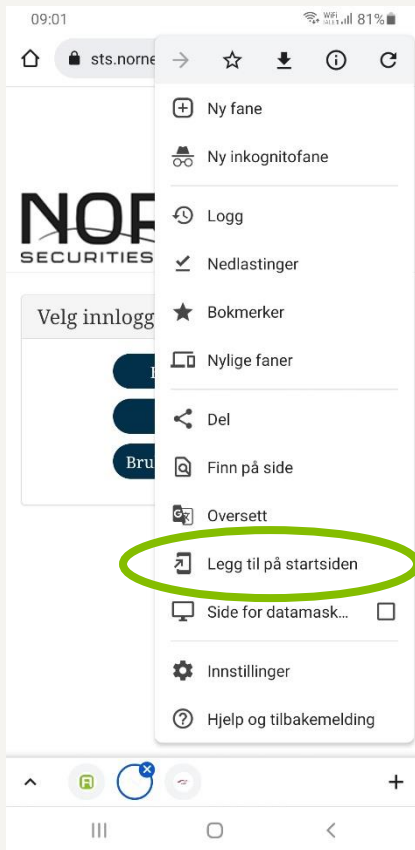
09:01
81%
sts.norne
NOR
SECURITIES
Velg innlogg
Bru

Ny fane
Ny inkognitofane
Logg
Nedlastinger
Bokmerker
Nylige faner
Del
Finn på side
Oversett
Legg til på startsiden
Side for datamask...
Innstillinger
Hjelp og tilbakemelding